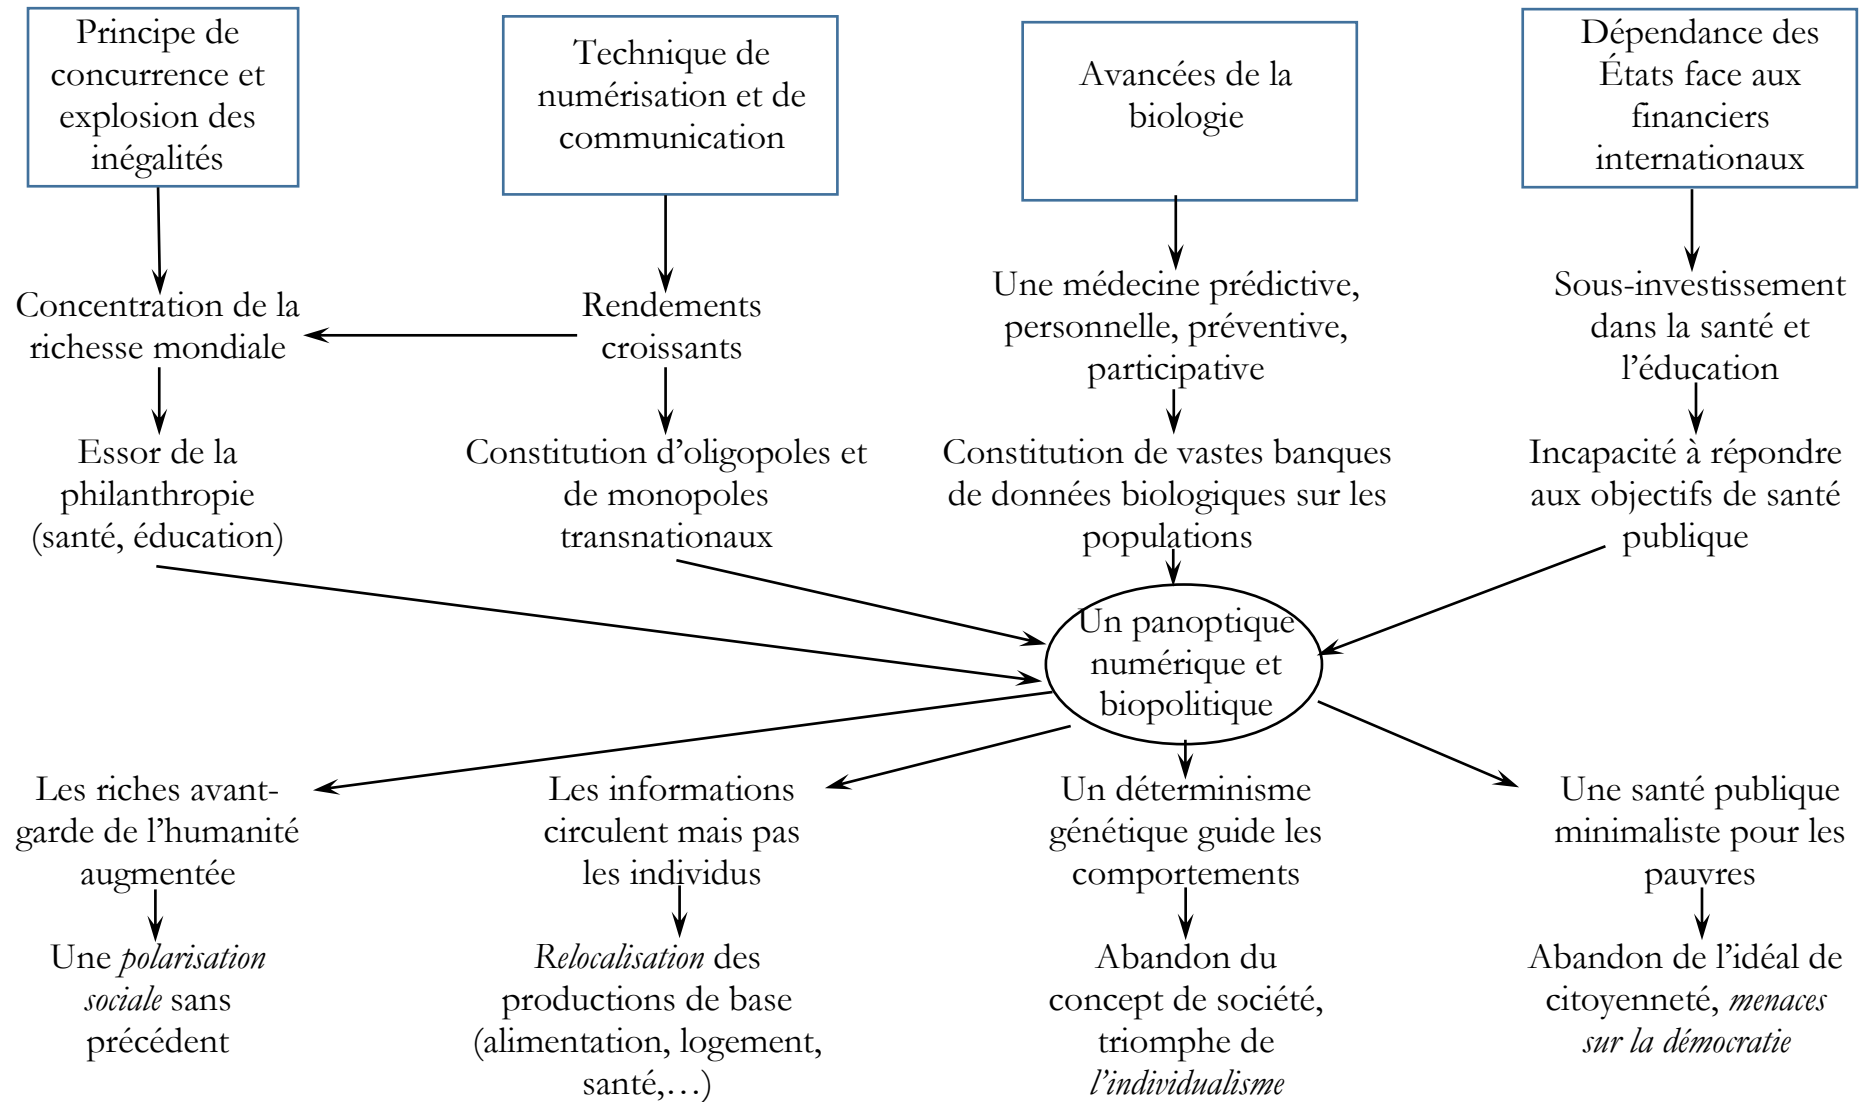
Principe de concurrence et explosion des inégalités

Technique de numérisation et de communication

Avancées de la biologie

Dépendance des États face aux financiers internationaux

Concentration de la richesse mondiale

Rendements croissants

Une médecine prédictive, personnelle, préventive, participative

Sous-investissement dans la santé et l'éducation

Essor de la philanthropie (santé, éducation)

Constitution d'oligopoles et de monopoles transnationaux

Constitution de vastes banques de données biologiques sur les populations

Incapacité à répondre aux objectifs de santé publique

Un panoptique numérique et biopolitique

Les riches avant-garde de l'humanité augmentée

Les informations circulent mais pas les individus

Un déterminisme génétique guide les comportements

Une santé publique minimaliste pour les pauvres

Une *polarisation sociale* sans précédent

*Relocalisation* des productions de base (alimentation, logement, santé,…)

Abandon du concept de société, triomphe de *l'individualisme*

Abandon de l'idéal de citoyenneté, *menaces sur la démocratie*